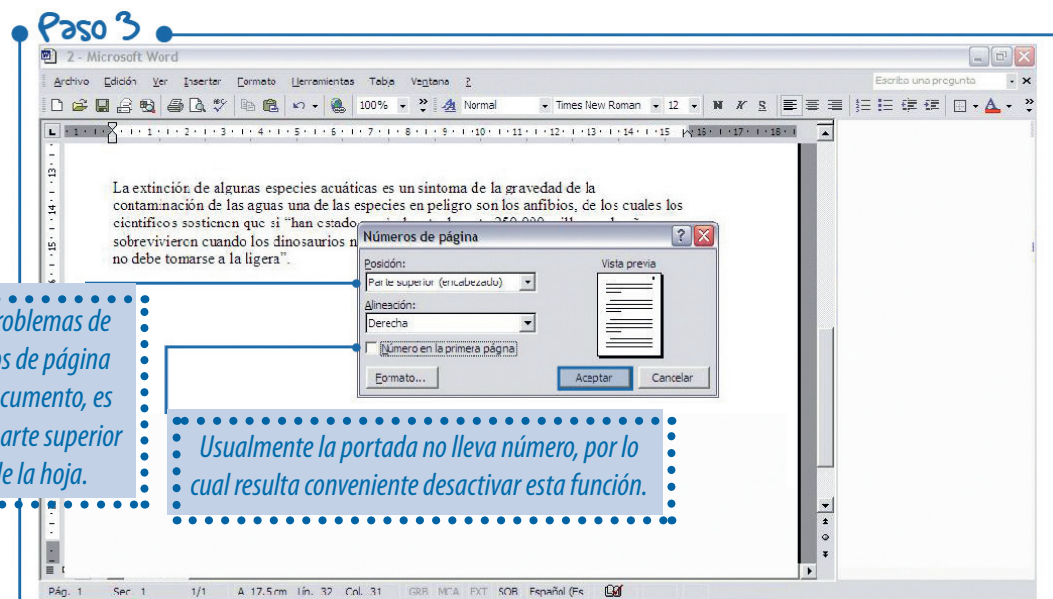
Paso 3

2 - Microsoft Word

Archivo Edición Ver Insertar Formato Herramientas Tabla Ventana ?

Escriba una pregunta

100% Normal Times New Roman 12 N K S

La extinción de algunas especies acuáticas es un síntoma de la gravedad de la contaminación de las aguas una de las especies en peligro son los anfibios, de los cuales los científicos sostienen que si "han estado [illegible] sobrevivieron cuando los dinosaurios n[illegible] no debe tomarse a la ligera".

Números de página

Posición:
Parte superior (encabezado)

Alineación:
Derecha

Número en la primera página

Vista previa

Formato...

Aceptar

Cancelar

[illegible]roblemas de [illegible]os de página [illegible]cumento, es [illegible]arte superior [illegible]e la hoja.

Usualmente la portada no lleva número, por lo cual resulta conveniente desactivar esta función.

Pág. 1 Sec. 1 1/1 A 17,5cm Lín. 32 Col. 31 GRB MCA EXT SOB Español (Es